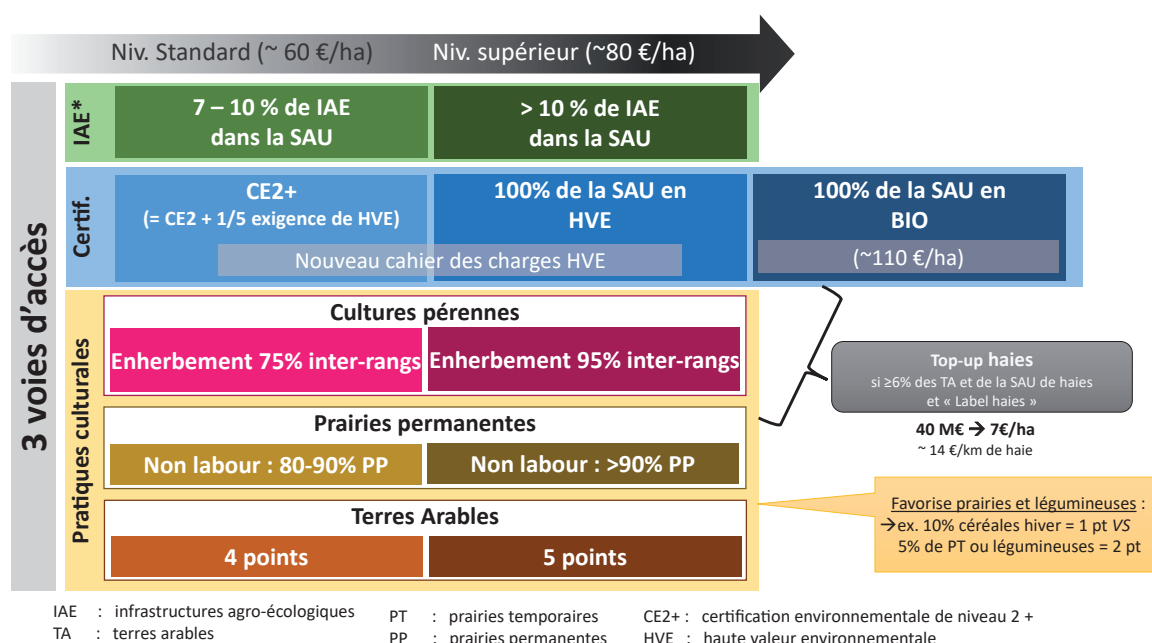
Niv. Standard (~ 60 €/ha) Niv. supérieur (~80 €/ha)

3 voies d'accès

IAE*

7 – 10 % de IAE dans la SAU

> 10 % de IAE dans la SAU

Certif.

CE2+ (= CE2 + 1/5 exigence de HVE)

100% de la SAU en HVE

100% de la SAU en BIO

Nouveau cahier des charges HVE

(~110 €/ha)

Pratiques culturales

Cultures pérennes

Enherbement 75% inter-rangs

Enherbement 95% inter-rangs

Prairies permanentes

Non labour : 80-90% PP

Non labour : >90% PP

Terres Arables

4 points

5 points

Top-up haies
si ≥6% des TA et de la SAU de haies et « Label haies »

40 M€ → 7€/ha
~ 14 €/km de haie

Favorise prairies et légumineuses :
→ex. 10% céréales hiver = 1 pt *VS*
5% de PT ou légumineuses = 2 pt

IAE : infrastructures agro-écologiques
TA : terres arables

PT : prairies temporaires
PP : prairies permanentes

CE2+ : certification environnementale de niveau 2 +
HVE : haute valeur environnementale